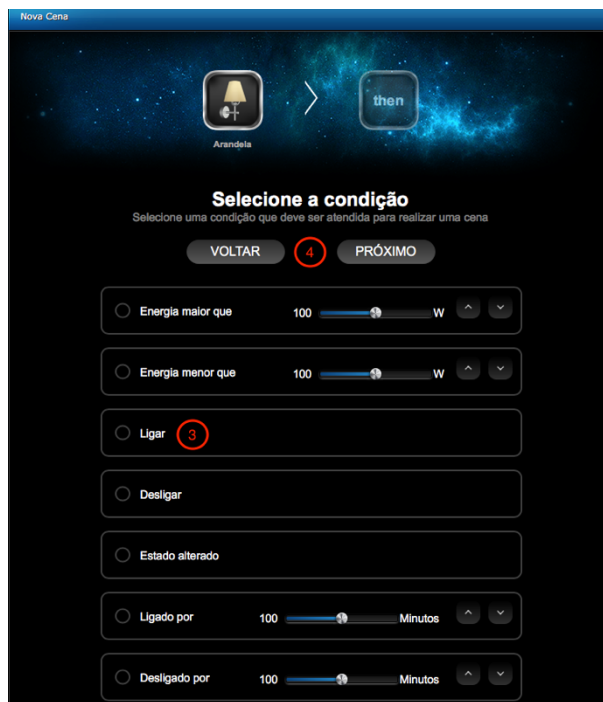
Nova Cena

Arandela

then

Selecione a condição

Selecione uma condição que deve ser atendida para realizar uma cena

VOLTAR 4 PRÓXIMO

Energia maior que 100 W

Energia menor que 100 W

Ligar 3

Desligar

Estado alterado

Ligado por 100 Minutos

Desligado por 100 Minutos